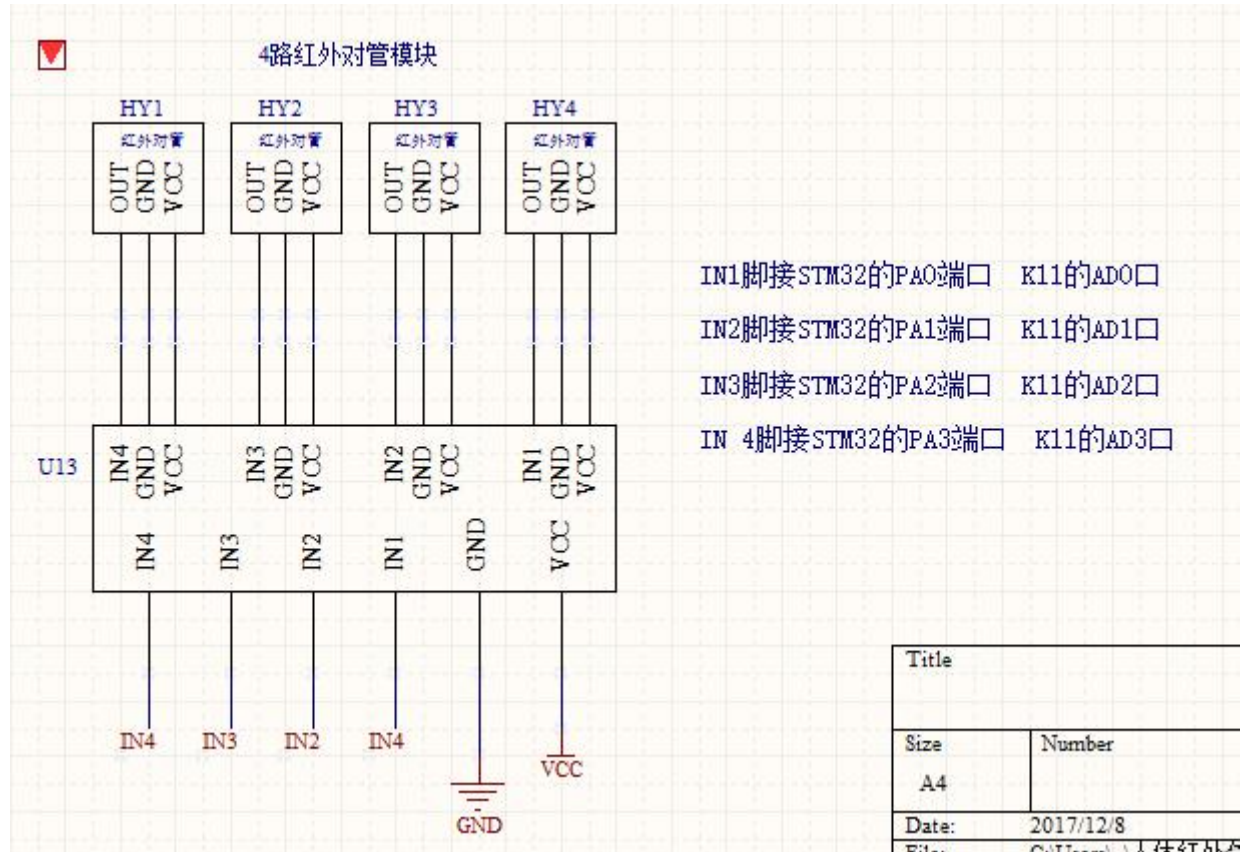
4路红外对管模块

HY1
红外对管
OUT GND VCC

HY2
红外对管
OUT GND VCC

HY3
红外对管
OUT GND VCC

HY4
红外对管
OUT GND VCC

IN1脚接STM32的PA0端口 K11的AD0口
IN2脚接STM32的PA1端口 K11的AD1口
IN3脚接STM32的PA2端口 K11的AD2口
IN 4脚接STM32的PA3端口 K11的AD3口

U13
IN4 GND VCC
IN3 GND VCC
IN2 GND VCC
IN1 GND VCC
IN4 IN3 IN2 IN1 GND VCC

IN4 IN3 IN2 IN4 VCC
GND

| Title | |
|---|---|
| Size | Number |
| A4 | |
| Date: | 2017/12/8 |
| File: | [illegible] |